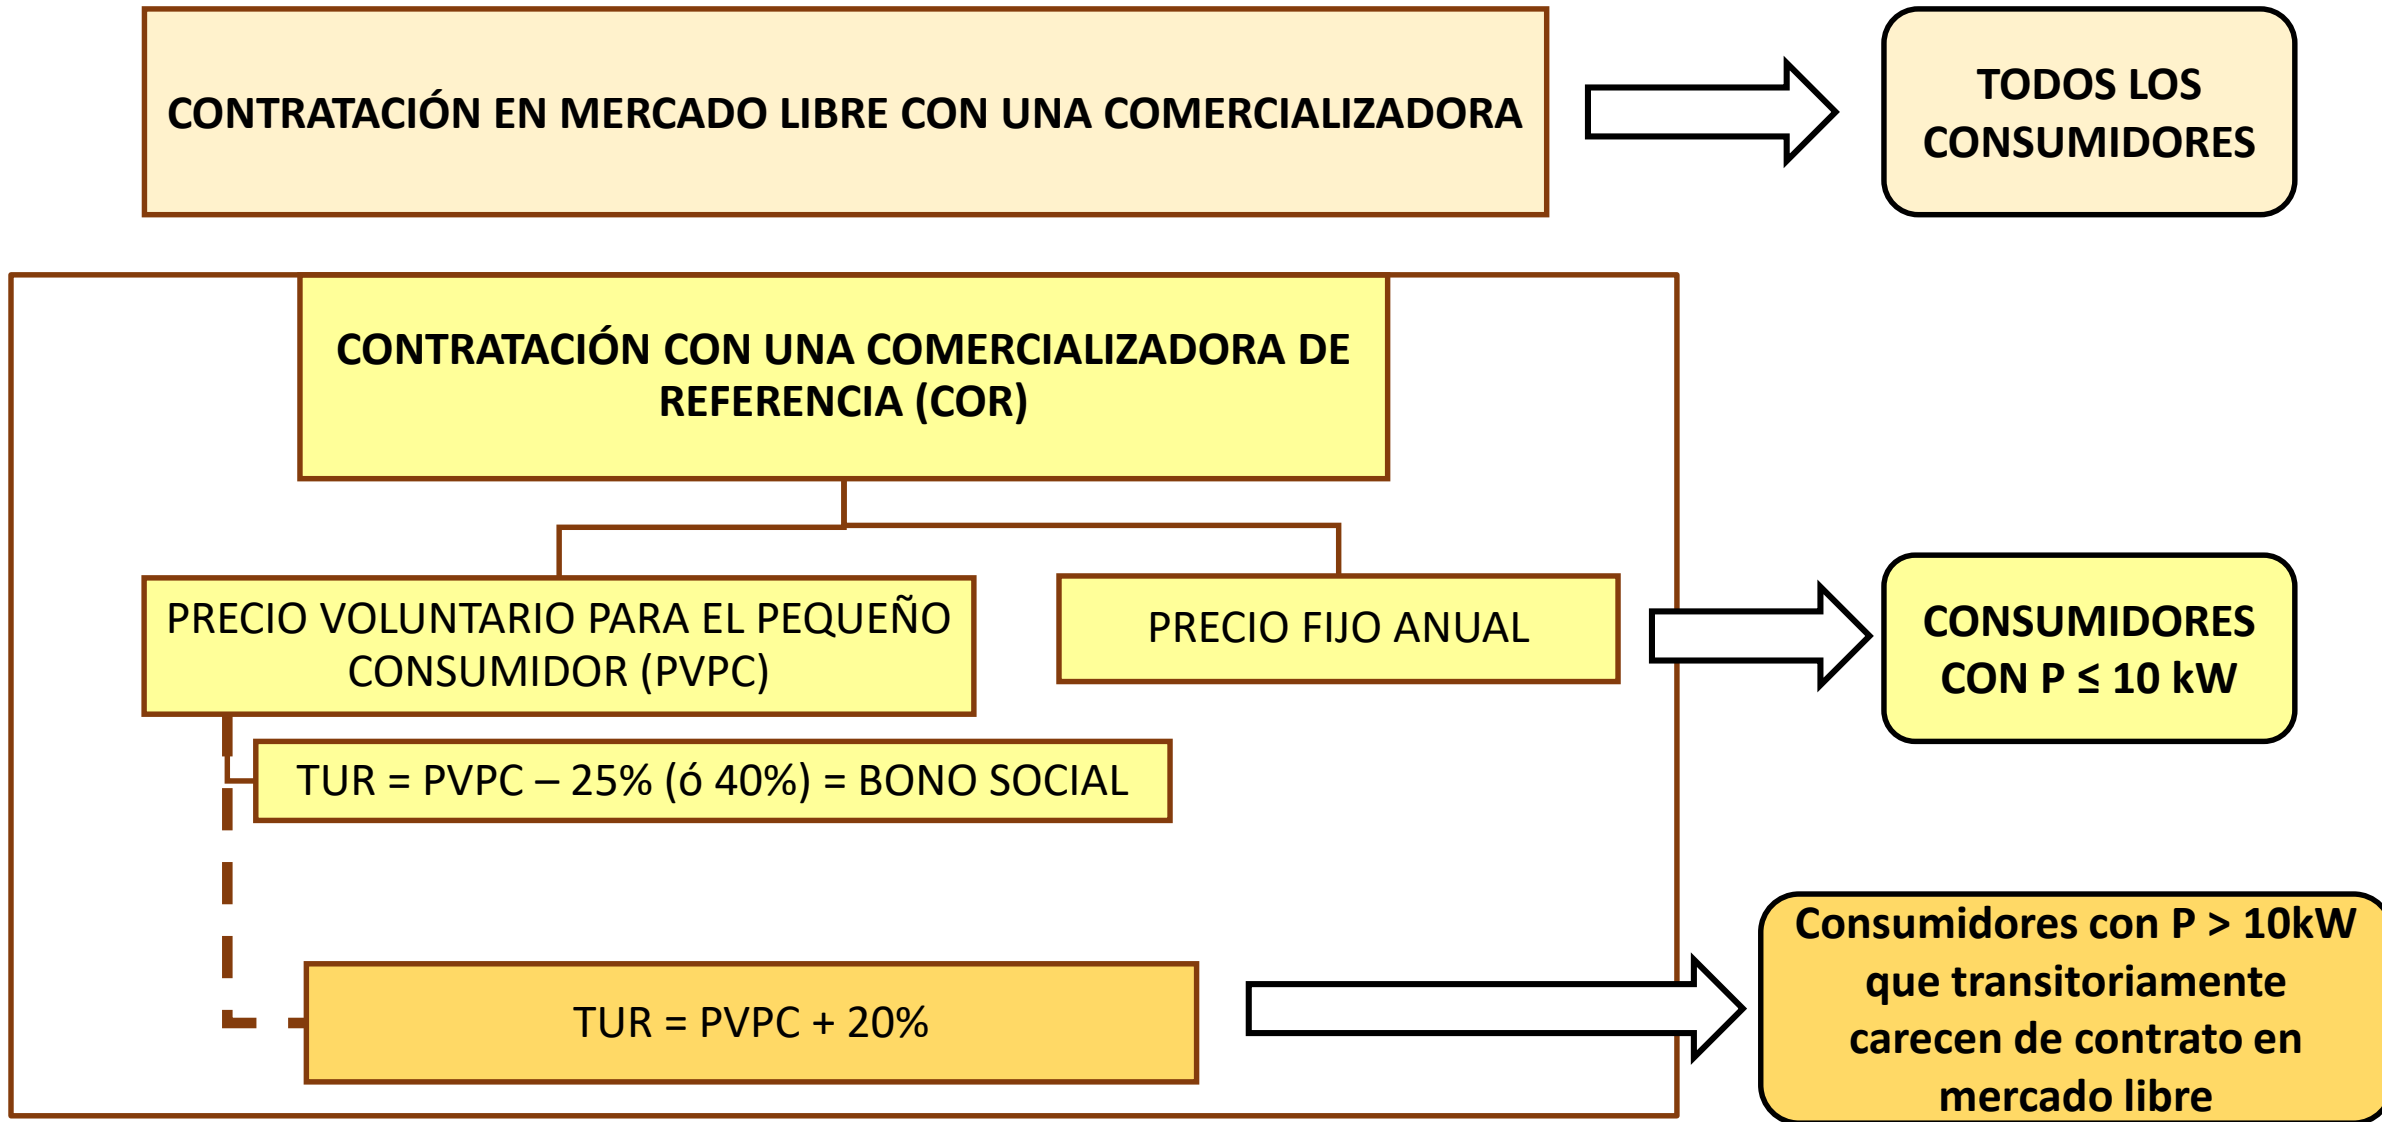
CONTRATACIÓN EN MERCADO LIBRE CON UNA COMERCIALIZADORA

TODOS LOS CONSUMIDORES

CONTRATACIÓN CON UNA COMERCIALIZADORA DE REFERENCIA (COR)

PRECIO VOLUNTARIO PARA EL PEQUEÑO CONSUMIDOR (PVPC)

PRECIO FIJO ANUAL

CONSUMIDORES CON P ≤ 10 kW

TUR = PVPC – 25% (ó 40%) = BONO SOCIAL

TUR = PVPC + 20%

Consumidores con P > 10kW que transitoriamente carecen de contrato en mercado libre